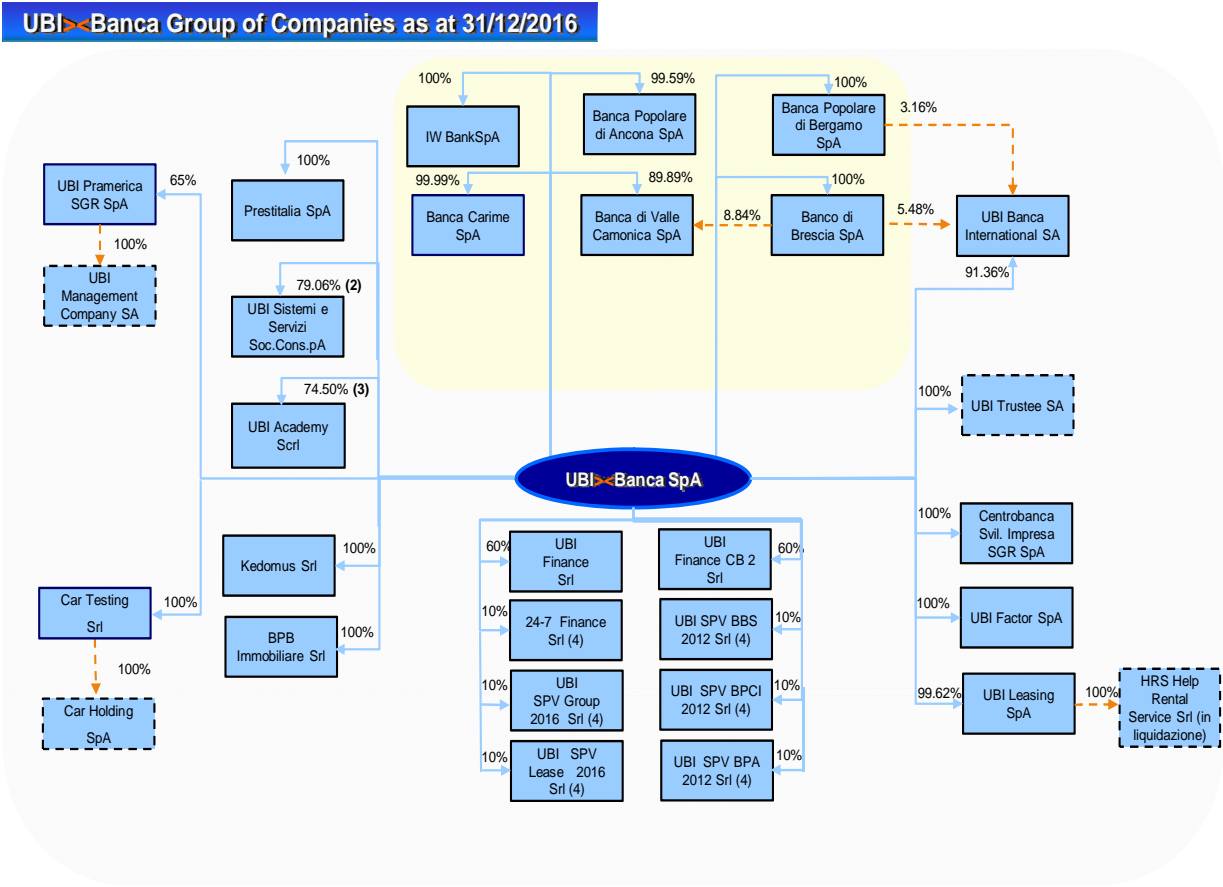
UBI><Banca Group of Companies as at 31/12/2016

100%
IW BankSpA

99.59%
Banca Popolare di Ancona SpA

100%
Banca Popolare di Bergamo SpA

3.16%

99.99%
Banca Carime SpA

89.89%
Banca di Valle Camonica SpA

8.84%

100%
Banco di Brescia SpA

5.48%

UBI Banca International SA

91.36%

UBI Pramerica SGR SpA

65%

100%

UBI Management Company SA

100%
Prestitalia SpA

79.06% (2)
UBI Sistemi e Servizi Soc.Cons.pA

74.50% (3)
UBI Academy Scrl

100%
UBI Trustee SA

UBI><Banca SpA

Kedomus Srl
100%

Car Testing Srl
100%

BPB Immobiliare Srl
100%

100%
Car Holding SpA

60%
UBI Finance Srl

UBI Finance CB 2 Srl
60%

10%
24-7 Finance Srl (4)

UBI SPV BBS 2012 Srl (4)
10%

10%
UBI SPV Group 2016 Srl (4)

UBI SPV BPCI 2012 Srl (4)
10%

10%
UBI SPV Lease 2016 Srl (4)

UBI SPV BPA 2012 Srl (4)
10%

100%
Centrobanca Svil. Impresa SGR SpA

100%
UBI Factor SpA

99.62%
UBI Leasing SpA

100%
HRS Help Rental Service Srl (in liquidazione)